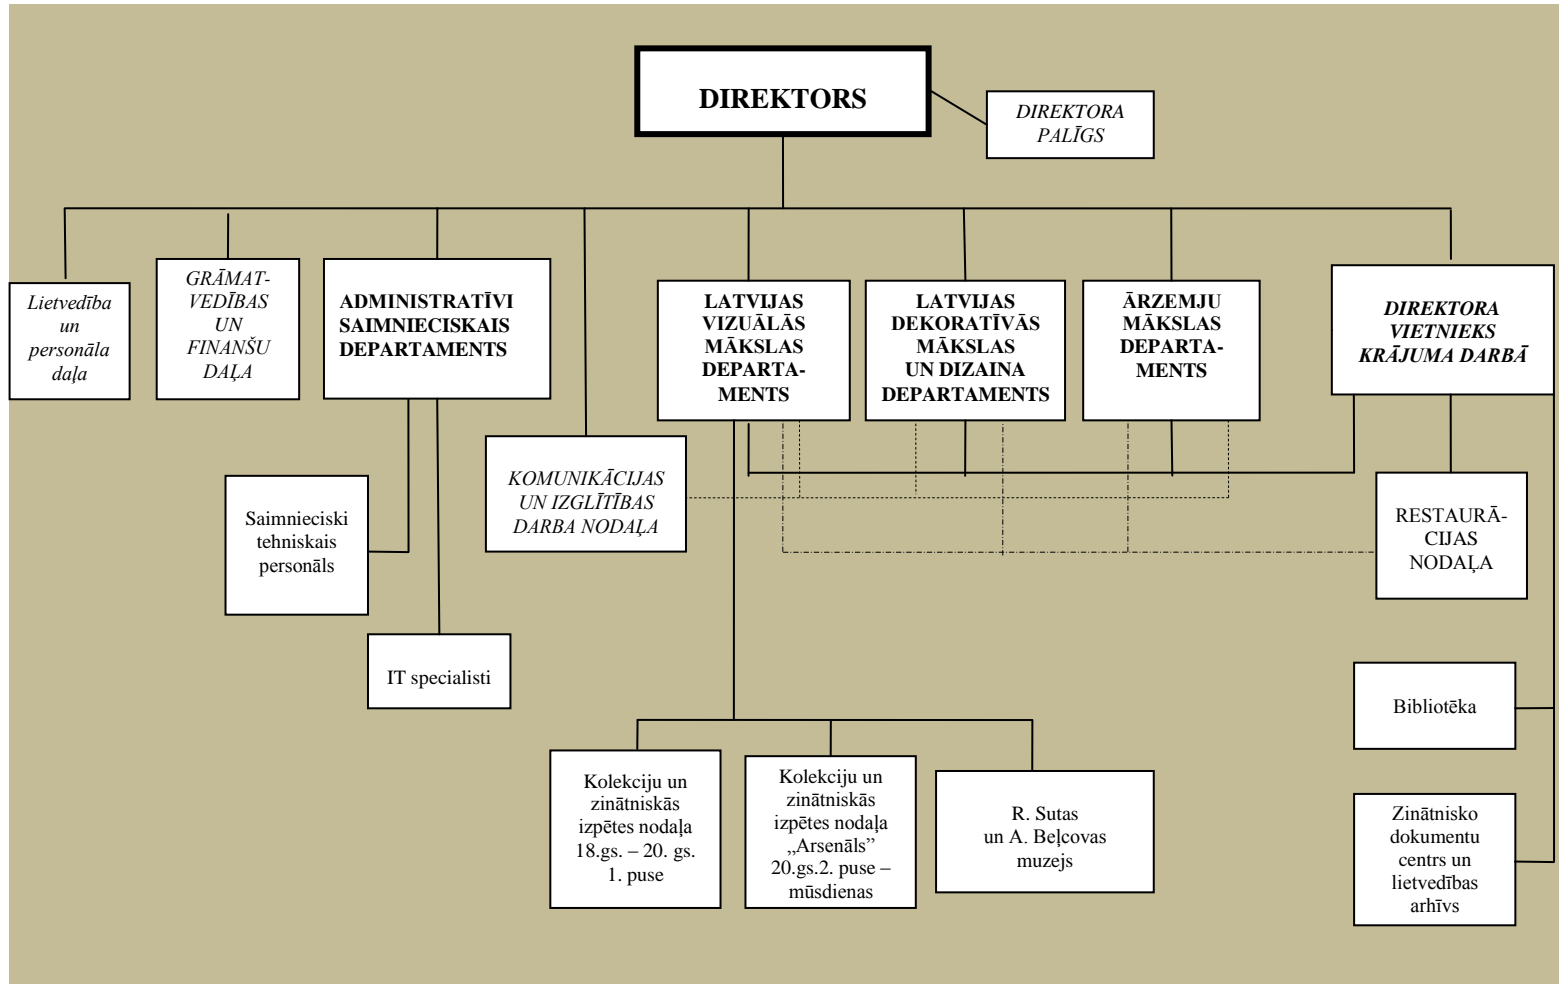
DIREKTORS

DIREKTORA PALĪGS

Lietvedība un personāla daļa

GRĀMATVEDĪBAS UN FINANŠU DAĻA

ADMINISTRATĪVI SAIMNIECISKAIS DEPARTAMENTS

LATVIJAS VIZUĀLĀS MĀKSLAS DEPARTAMENTS

LATVIJAS DEKORATĪVĀS MĀKSLAS UN DIZAINA DEPARTAMENTS

ĀRZEMJU MĀKSLAS DEPARTAMENTS

DIREKTORA VIETNIEKS KRĀJUMA DARBĀ

KOMUNIKĀCIJAS UN IZGLĪTĪBAS DARBA NODAĻA

Saimnieciski tehniskais personāls

IT specialisti

RESTAURĀCIJAS NODAĻA

Bibliotēka

Kolekciju un zinātniskās izpētes nodaļa 18.gs. – 20. gs. 1. puse

Kolekciju un zinātniskās izpētes nodaļa „Arsenāls" 20.gs.2. puse – mūsdienas

R. Sutas un A. Beļcovas muzejs

Zinātnisko dokumentu centrs un lietvedības arhīvs